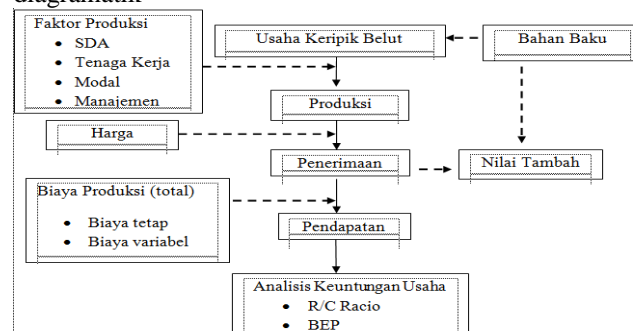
diagramatik

Faktor Produksi
- SDA
- Tenaga Kerja
- Modal
- Manajemen

Usaha Keripik Belut

Bahan Baku

Produksi

Harga

Penerimaan

Nilai Tambah

Biaya Produksi (total)
- Biaya tetap
- Biaya variabel

Pendapatan

Analisis Keuntungan Usaha
- R/C Racio
- BEP